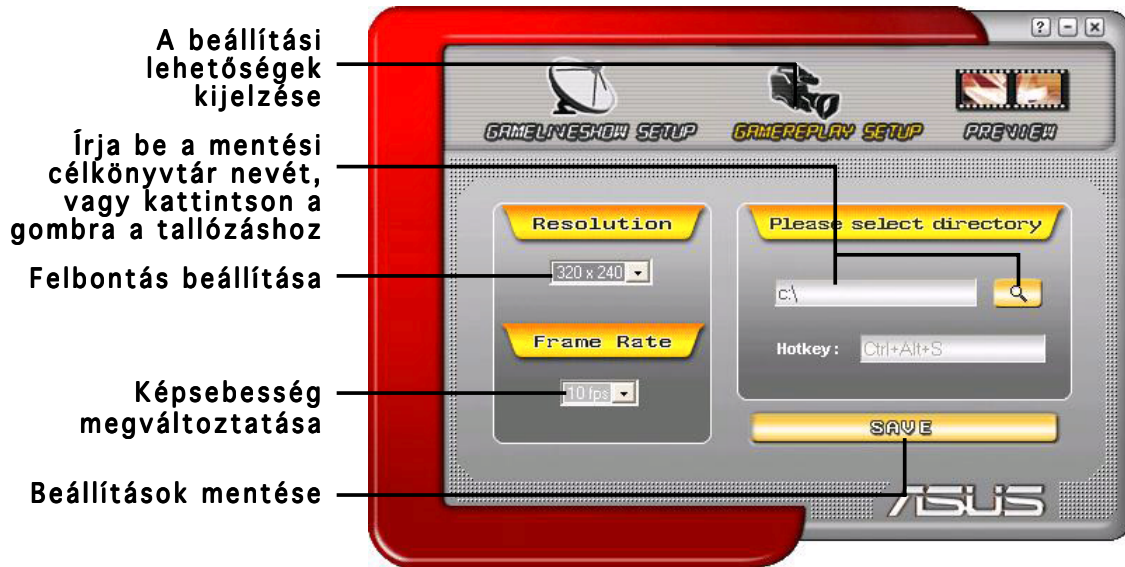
A beállítási lehetőségek kijelzése

Írja be a mentési célkönyvtár nevét, vagy kattintson a gombra a tallózáshoz

Felbontás beállítása

Képsebesség megváltoztatása

Beállítások mentése

? - x

GAMELIVESHOW SETUP

GAMEREPLAY SETUP

PREVIEW

Resolution

320 x 240

Frame Rate

10 fps

Please select directory

c:\

Hotkey :

Ctrl+Alt+S

SAVE

ASUS